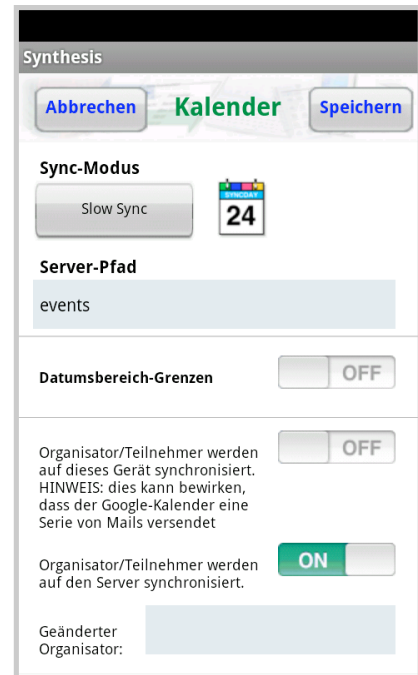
Synthesis

Abbrechen

Kalender

Speichern

Sync-Modus

Slow Sync

SYNCDAY
24

Server-Pfad

events

Datumsbereich-Grenzen

OFF

Organisator/Teilnehmer werden auf dieses Gerät synchronisiert. HINWEIS: dies kann bewirken, dass der Google-Kalender eine Serie von Mails versendet

OFF

Organisator/Teilnehmer werden auf den Server synchronisiert.

ON

Geänderter Organisator: